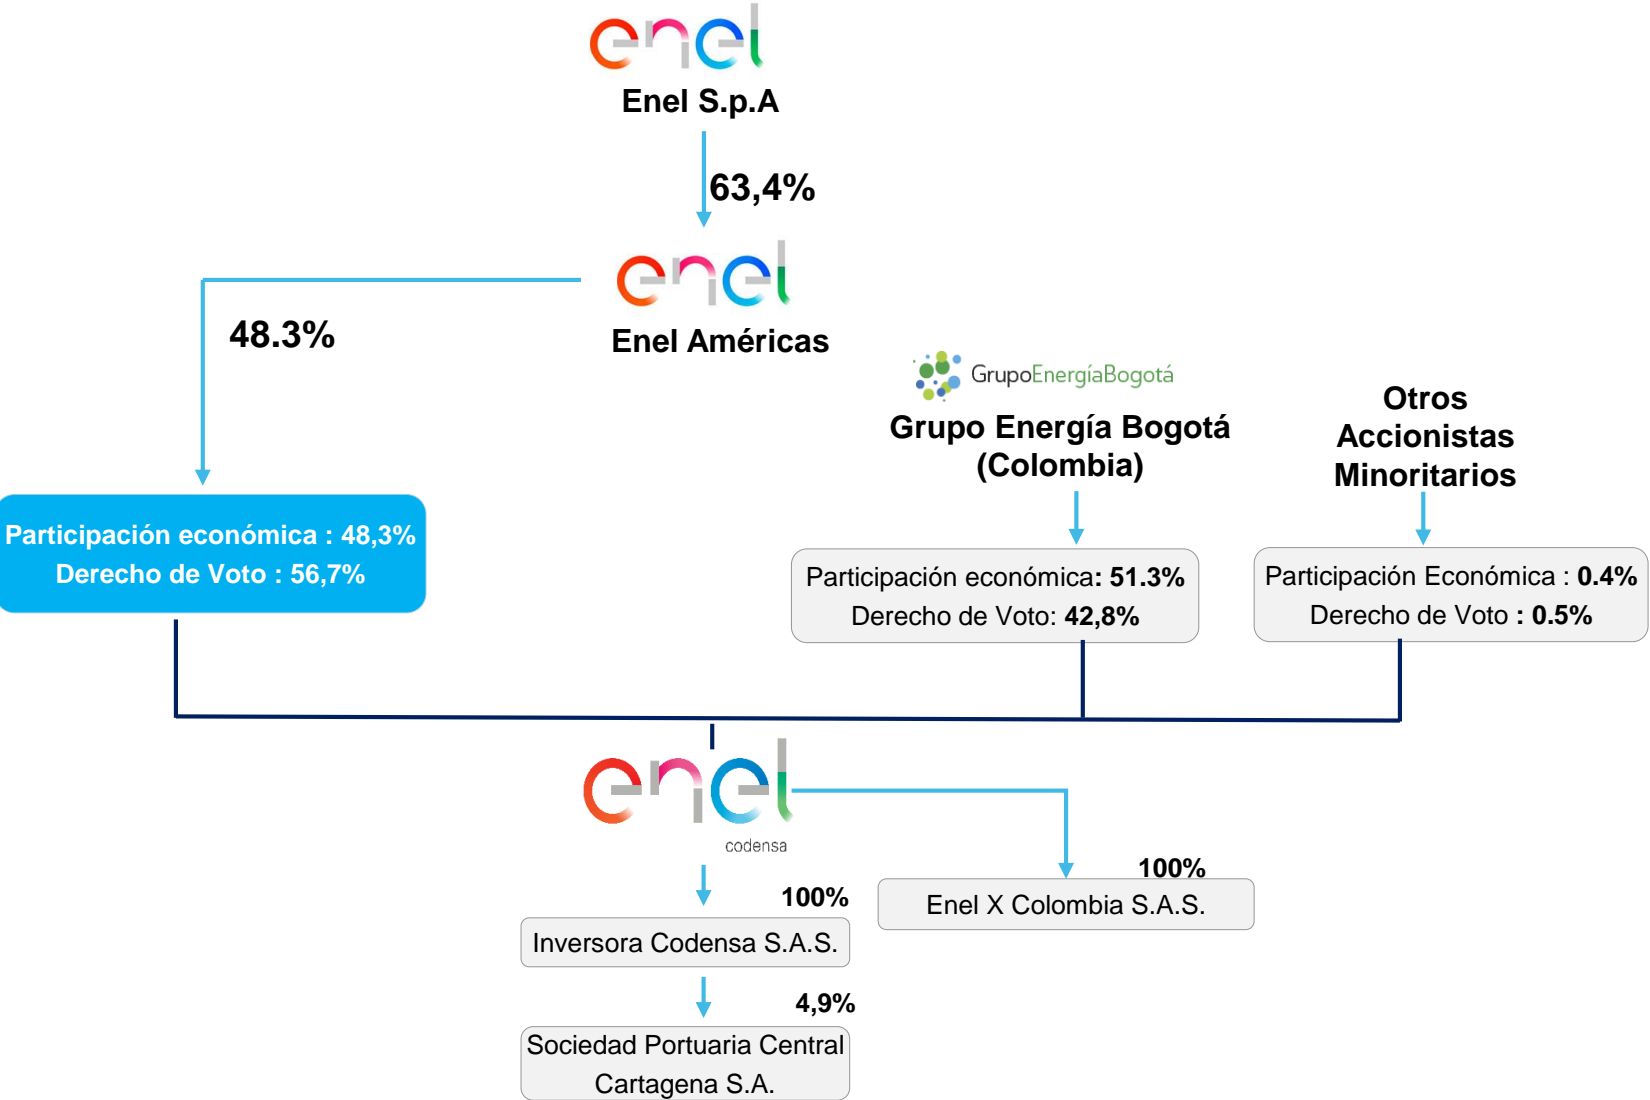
enel
Enel S.p.A

63,4%

enel
Enel Américas

48.3%

Participación económica : 48,3%
Derecho de Voto : 56,7%

GrupoEnergíaBogotá
Grupo Energía Bogotá (Colombia)

Participación económica: 51.3%
Derecho de Voto: 42,8%

Otros Accionistas Minoritarios

Participación Económica : 0.4%
Derecho de Voto : 0.5%

enel
codensa

100%
Enel X Colombia S.A.S.

100%
Inversora Codensa S.A.S.

4,9%
Sociedad Portuaria Central Cartagena S.A.